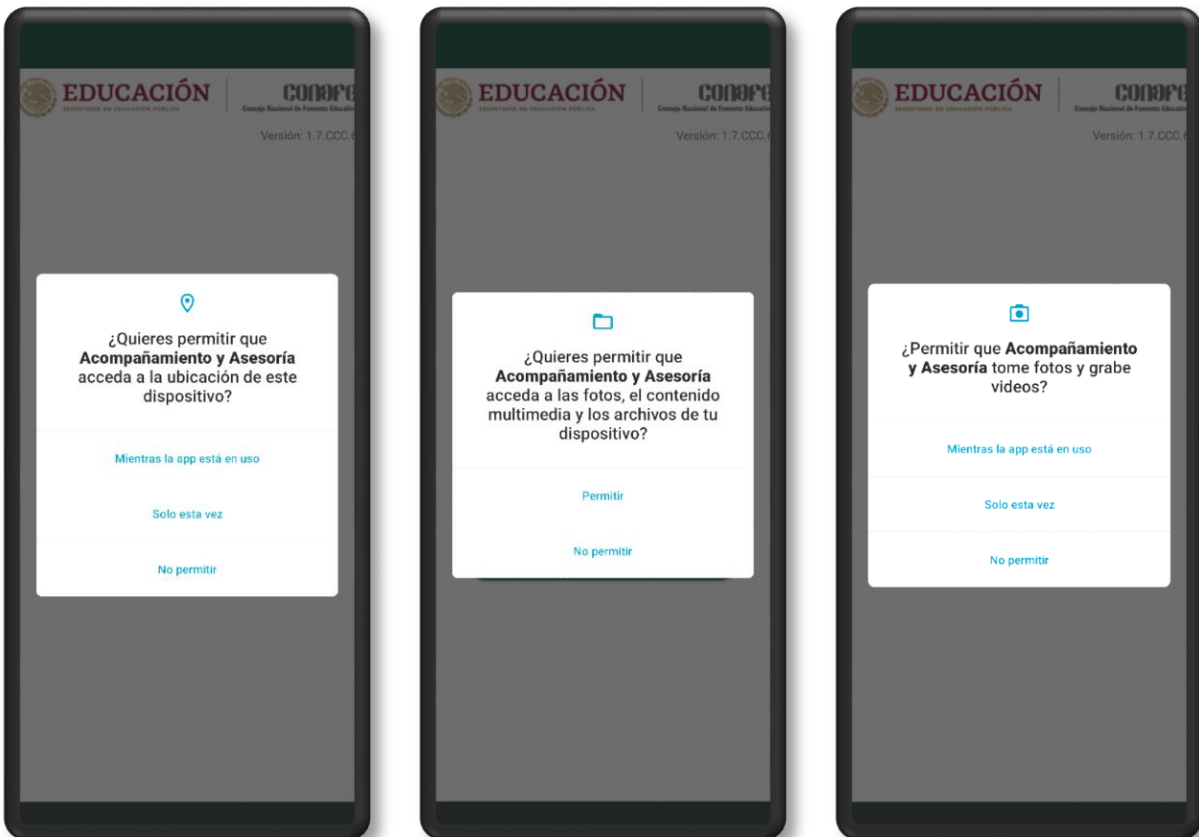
EDUCACIÓN
SECRETARÍA DE EDUCACIÓN PÚBLICA
CONAFE
Consejo Nacional de Fomento Educativo
Versión: 1.7.CCC.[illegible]

¿Quieres permitir que **Acompañamiento y Asesoría** acceda a la ubicación de este dispositivo?

Mientras la app está en uso

Solo esta vez

No permitir

EDUCACIÓN
SECRETARÍA DE EDUCACIÓN PÚBLICA
CONAFE
Consejo Nacional de Fomento Educativo
Versión: 1.7.CCC.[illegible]

¿Quieres permitir que **Acompañamiento y Asesoría** acceda a las fotos, el contenido multimedia y los archivos de tu dispositivo?

Permitir

No permitir

EDUCACIÓN
SECRETARÍA DE EDUCACIÓN PÚBLICA
CONAFE
Consejo Nacional de Fomento Educativo
Versión: 1.7.CCC.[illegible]

¿Permitir que **Acompañamiento y Asesoría** tome fotos y grabe videos?

Mientras la app está en uso

Solo esta vez

No permitir